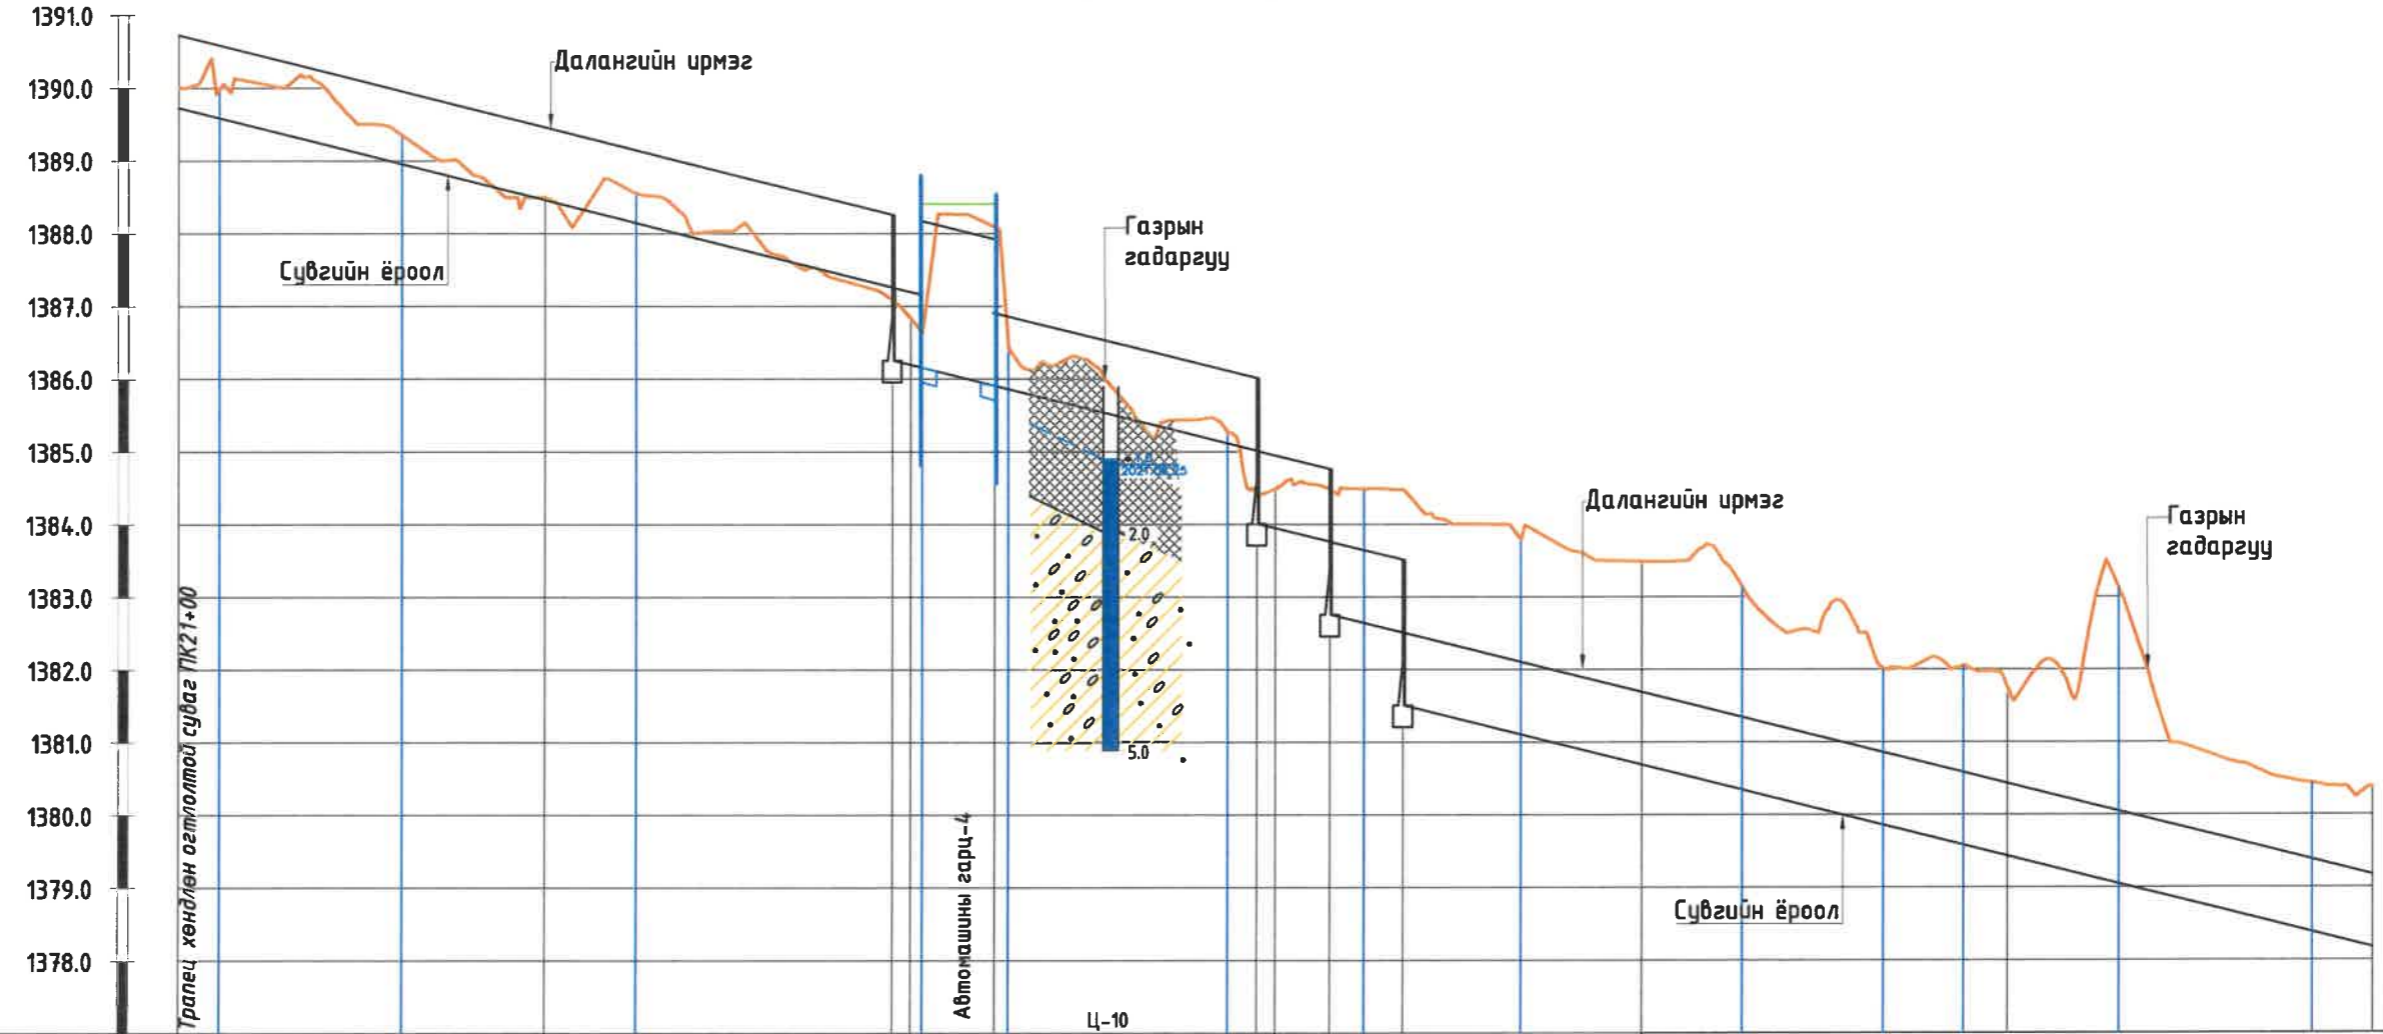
1391.0
1390.0
1389.0
1388.0
1387.0
1386.0
1385.0
1384.0
1383.0
1382.0
1381.0
1380.0
1379.0
1378.0

Далангийн ирмэг

Сувгийн ёроол

Газрын гадаргуу

2.0

5.0

Далангийн ирмэг

Газрын гадаргуу

Сувгийн ёроол

Трапец хөндлөн огтлолтой суваг ПК21+00

Автомашины гарц-4

Ц-10